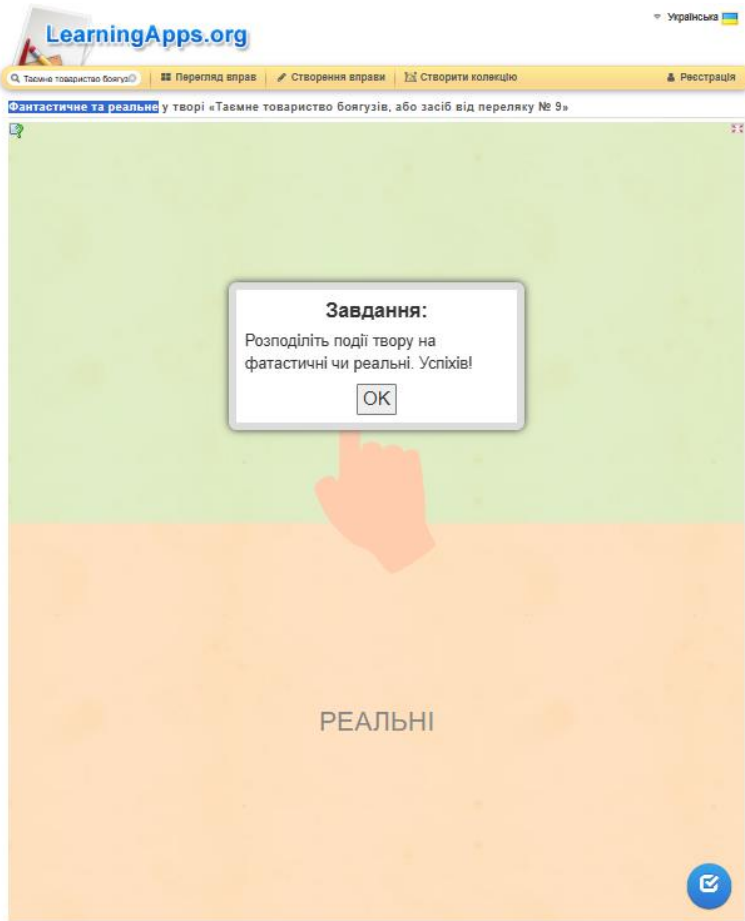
LearningApps.org

Українська

Таємне товариство боягуз

Перегляд вправ | Створення вправи | Створити колекцію | Реєстрація

Фантастичне та реальне у творі «Таємне товариство боягузів, або засіб від переляку № 9»

Завдання:

Розподіліть події твору на фатастичні чи реальні. Успіхів!

OK

РЕАЛЬНІ